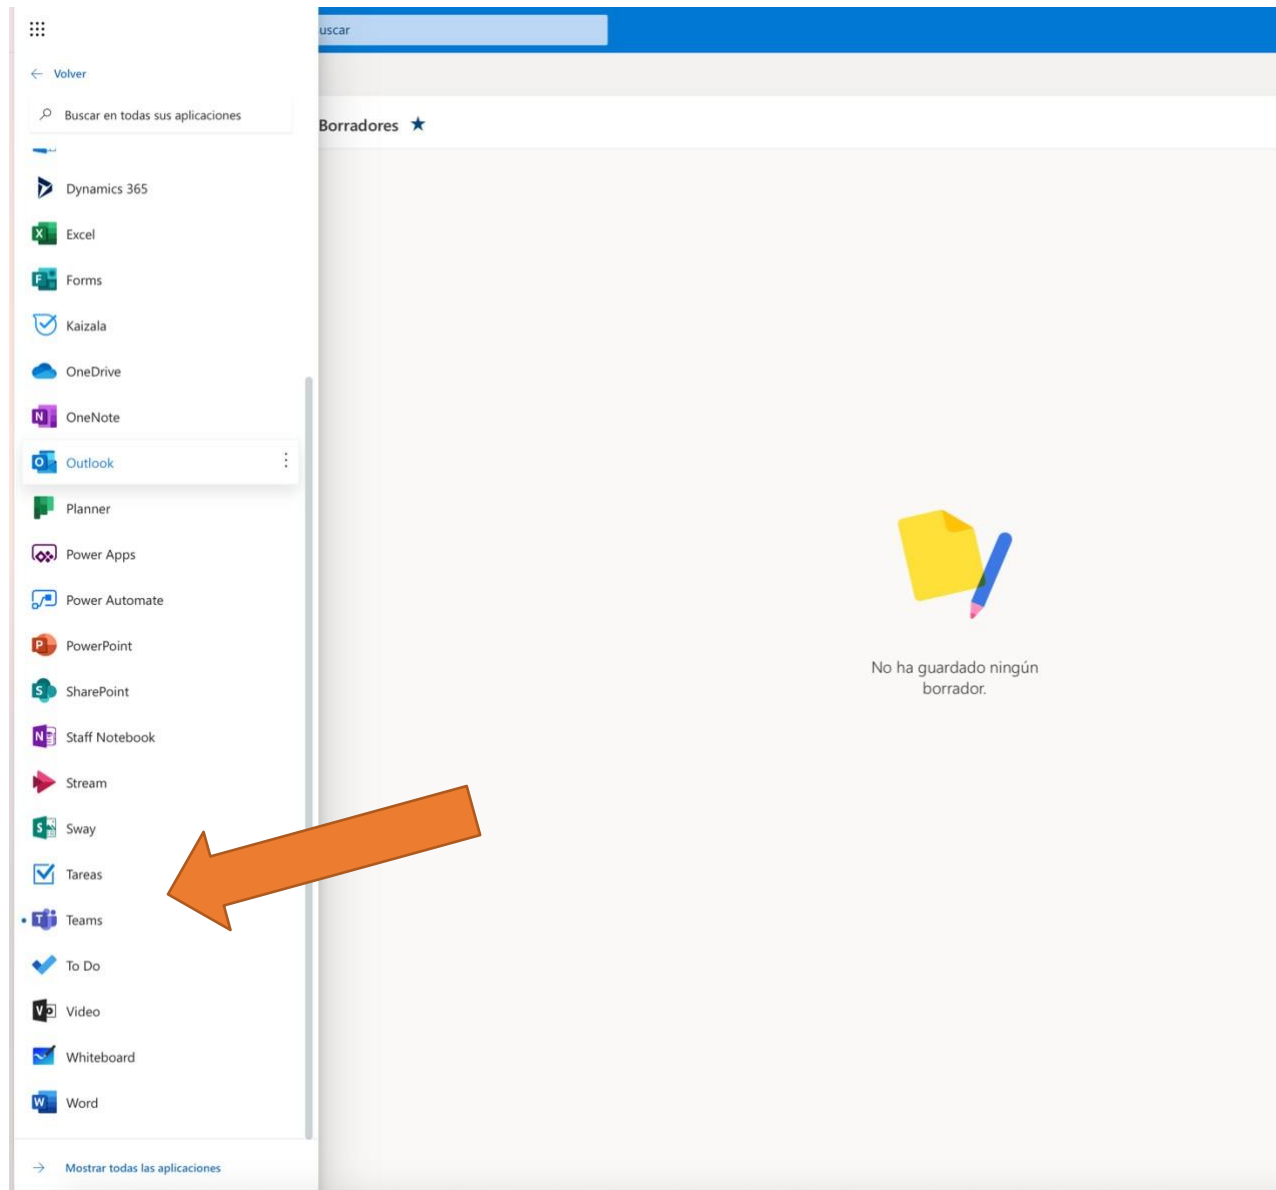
Volver

Buscar en todas sus aplicaciones

Dynamics 365

Excel

Forms

Kaizala

OneDrive

OneNote

Outlook

Planner

Power Apps

Power Automate

PowerPoint

SharePoint

Staff Notebook

Stream

Sway

Tareas

Teams

To Do

Video

Whiteboard

Word

Mostrar todas las aplicaciones

uscar

Borradores ★

No ha guardado ningún borrador.